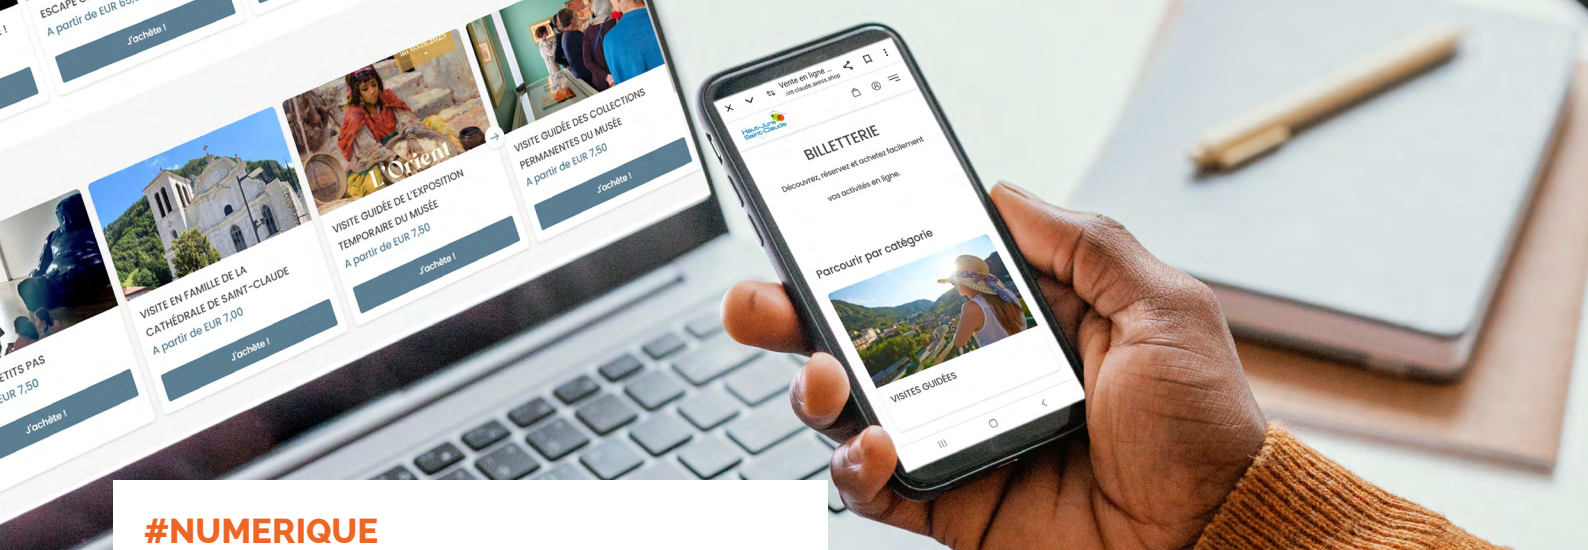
ESCAPE
A partir de EUR 65,
J'achète !

ETITS PAS
EUR 7,50
J'achète !

VISITE EN FAMILLE DE LA CATHÉDRALE DE SAINT-CLAUDE
A partir de EUR 7,00
J'achète !

L'Orient
VISITE GUIDÉE DE L'EXPOSITION TEMPORAIRE DU MUSÉE
A partir de EUR 7,50
J'achète !

VISITE GUIDÉE DES COLLECTIONS PERMANENTES DU MUSÉE
A partir de EUR 7,50
J'achète !

Vente en ligne
Haut-Jura Saint-Claude
BILLETTERIE
Découvrez, réservez et achetez facilement vos activités en ligne.
Parcourir par catégorie
VISITES GUIDÉES

#NUMERIQUE